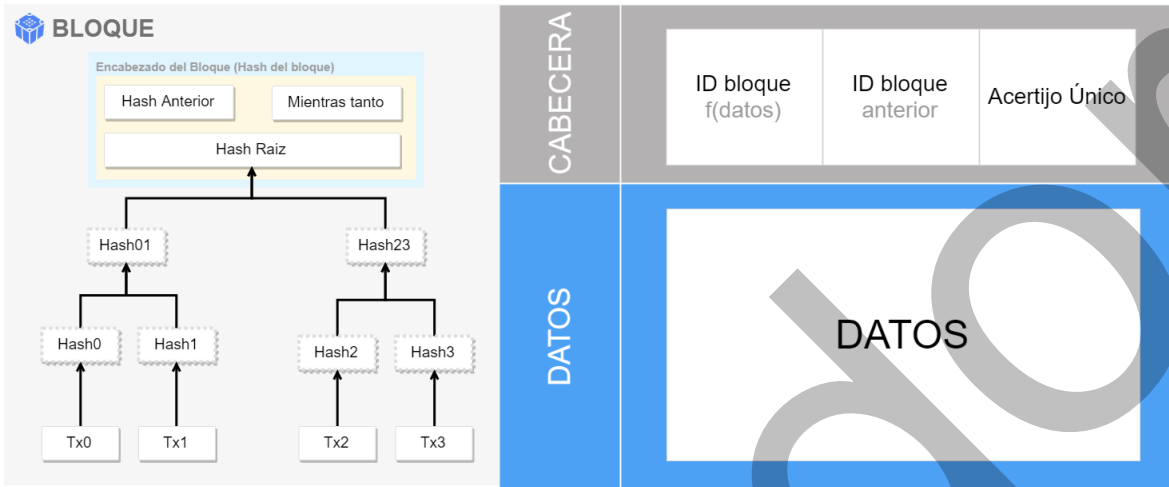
BLOQUE

Encabezado del Bloque (Hash del bloque)

Hash Anterior

Mientras tanto

Hash Raiz

Hash01

Hash23

Hash0

Hash1

Hash2

Hash3

Tx0

Tx1

Tx2

Tx3

CABECERA

ID bloque
f(datos)

ID bloque
anterior

Acertijo Único

DATOS

DATOS